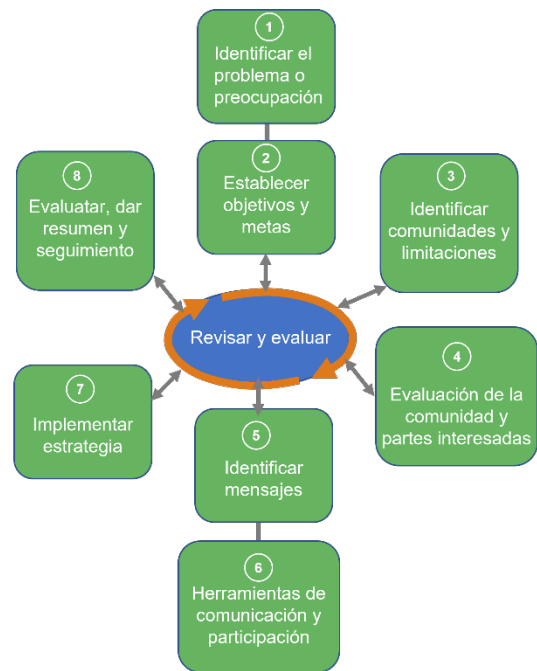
1
Identificar el problema o preocupación

2
Establecer objetivos y metas

3
Identificar comunidades y limitaciones

8
Evaluatar, dar resumen y seguimiento

Revisar y evaluar

4
Evaluación de la comunidad y partes interesadas

7
Implementar estrategia

5
Identificar mensajes

6
Herramientas de comunicación y participación